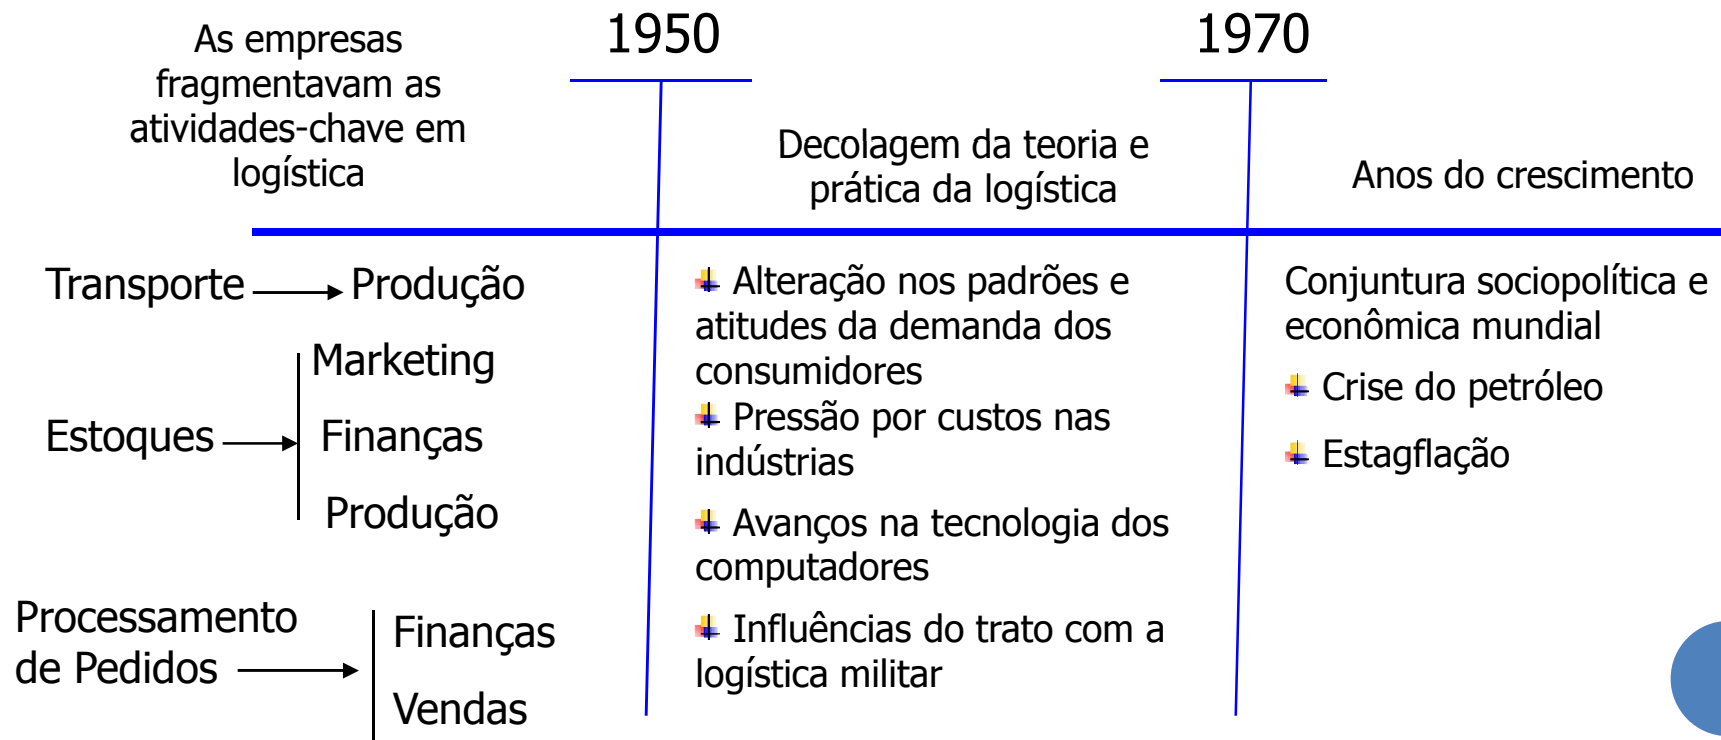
As empresas fragmentavam as atividades-chave em logística

1950

Decolagem da teoria e prática da logística

1970

Anos do crescimento

Transporte → Produção

Estoques → Marketing
Finanças
Produção

Processamento de Pedidos → Finanças
Vendas

Alteração nos padrões e atitudes da demanda dos consumidores

Pressão por custos nas indústrias

Avanços na tecnologia dos computadores

Influências do trato com a logística militar

Conjuntura sociopolítica e econômica mundial

Crise do petróleo

Estagflação